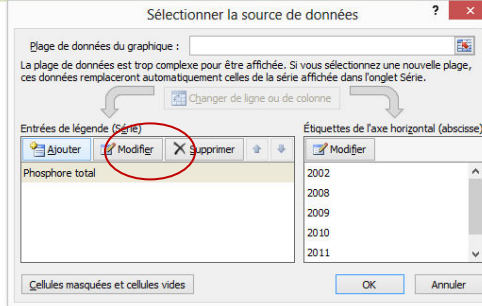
Sélectionner la source de données

?

Plage de données du graphique :

La plage de données est trop complexe pour être affichée. Si vous sélectionnez une nouvelle plage, ces données remplaceront automatiquement celles de la série affichée dans l'onglet Série.

Changer de ligne ou de colonne

Entrées de légende (Série)

Ajouter

Modifier

Supprimer

Phosphore total

Étiquettes de l'axe horizontal (abscisse)

Modifier

2002

2008

2009

2010

2011

Cellules masquées et cellules vides

OK

Annuler